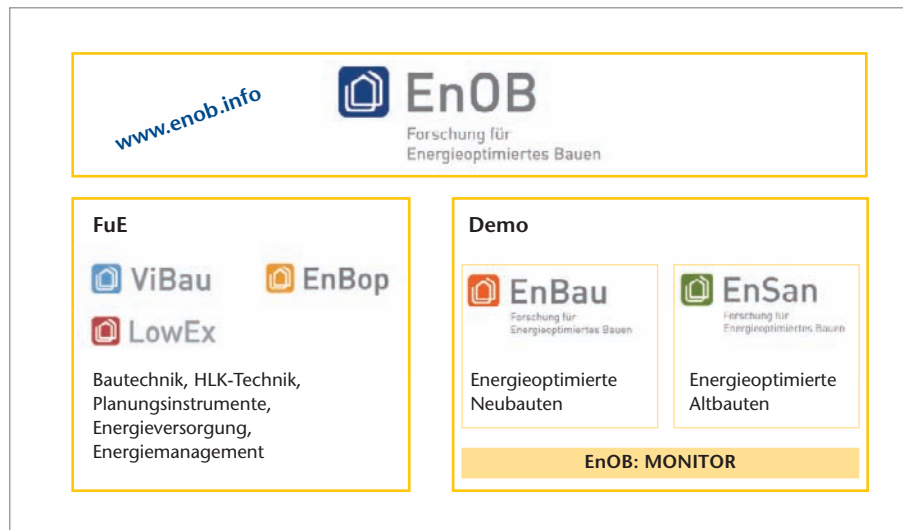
www.enob.info

EnOB
Forschung für
Energieoptimiertes Bauen

FuE

ViBau

EnBop

LowEx

Bautechnik, HLK-Technik, Planungsinstrumente, Energieversorgung, Energiemanagement

Demo

EnBau
Forschung für
Energieoptimiertes Bauen

Energieoptimierte Neubauten

EnSan
Forschung für
Energieoptimiertes Bauen

Energieoptimierte Altbauten

EnOB: MONITOR